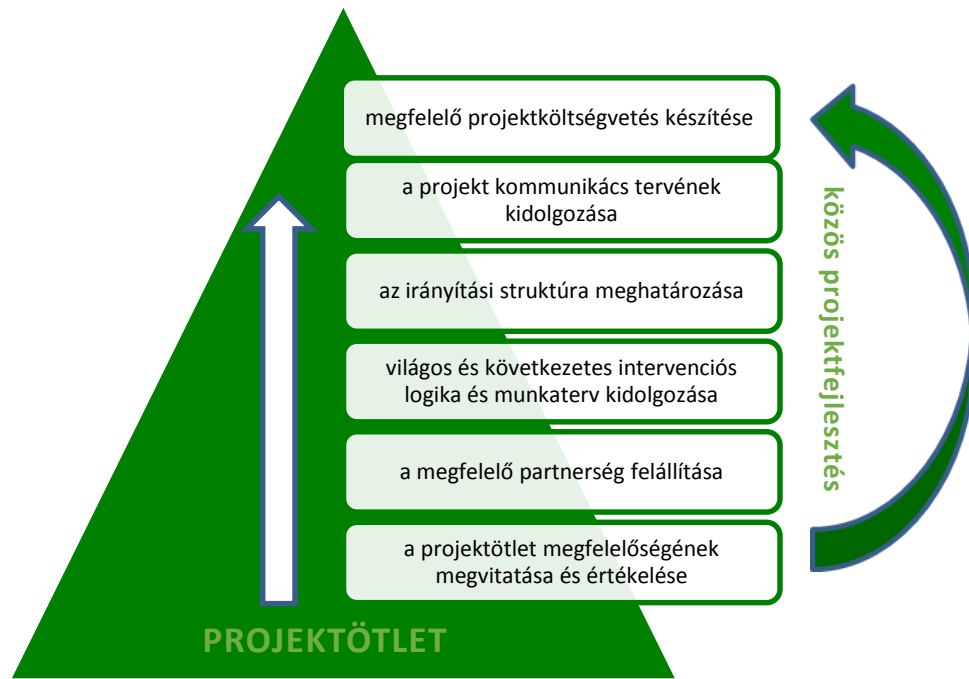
megfelelő projektköltségvetés készítése

a projekt kommunikács tervének kidolgozása

az irányítási struktúra meghatározása

világos és következetes intervenciós logika és munkaterv kidolgozása

a megfelelő partnerség felállítása

a projektötlet megfelelőségének megvitatása és értékelése

közös projektfejlesztés

PROJEKTÖTLET